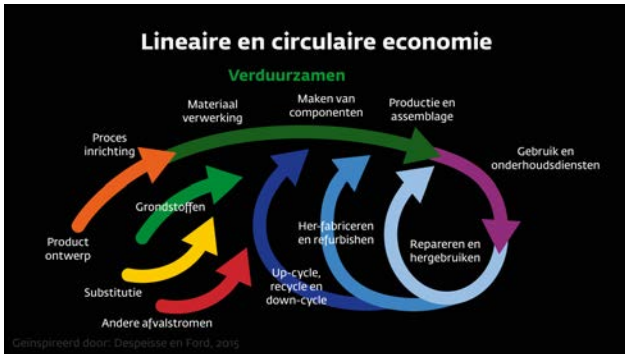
Lineaire en circulaire economie

Verduurzamen

Materiaal verwerking

Maken van componenten

Productie en assemblage

Proces inrichting

Gebruik en onderhoudsdiensten

Grondstoffen

Her-fabriceren en refurbishen

Product ontwerp

Repareren en hergebruiken

Substitutie

Up-cycle, recycle en down-cycle

Andere afvalstromen

Geïnspireerd door: Despeisse en Ford, 2015